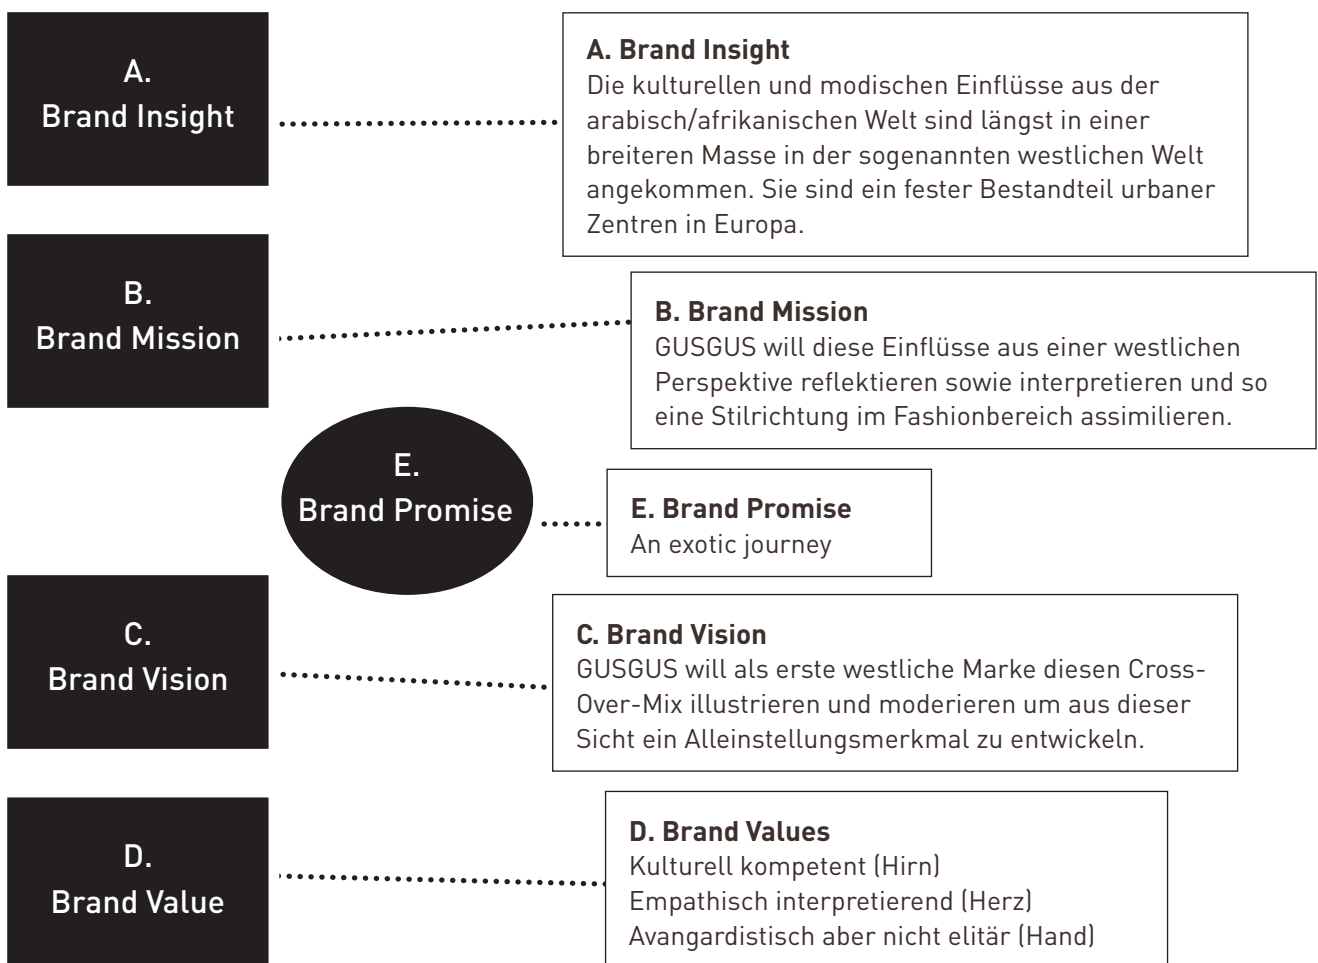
A.
Brand Insight

A. Brand Insight
Die kulturellen und modischen Einflüsse aus der arabisch/afrikanischen Welt sind längst in einer breiteren Masse in der sogenannten westlichen Welt angekommen. Sie sind ein fester Bestandteil urbaner Zentren in Europa.

B.
Brand Mission

B. Brand Mission
GUSGUS will diese Einflüsse aus einer westlichen Perspektive reflektieren sowie interpretieren und so eine Stilrichtung im Fashionbereich assimilieren.

E.
Brand Promise

E. Brand Promise
An exotic journey

C.
Brand Vision

C. Brand Vision
GUSGUS will als erste westliche Marke diesen Cross-Over-Mix illustrieren und moderieren um aus dieser Sicht ein Alleinstellungsmerkmal zu entwickeln.

D.
Brand Value

D. Brand Values
Kulturell kompetent (Hirn)
Empathisch interpretierend (Herz)
Avangardistisch aber nicht elitär (Hand)